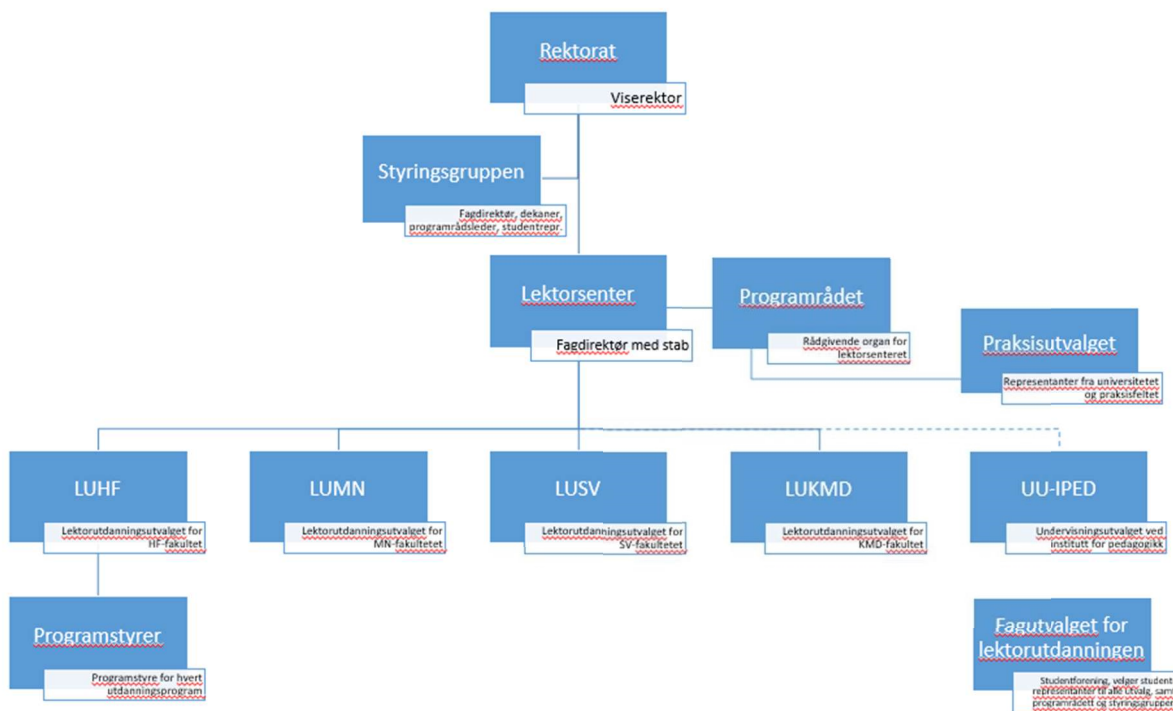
Rektorat

Viserektor

Styringsgruppen

Fagdirektør, dekaner, programrådsleder, studentrepr.

Lektorsenter

Fagdirektør med stab

Programrådet

Rådgivende organ for lektorsenteret

Praksisutvalget

Representanter fra universitetet og praksisfeltet

LUHF

Lektorutdanningsutvalget for HF-fakultet

LUMN

Lektorutdanningsutvalget for MN-fakultetet

LUSV

Lektorutdanningsutvalget for SV-fakultetet

LUKMD

Lektorutdanningsutvalget for KMD-fakultet

UU-IPED

Undervisningsutvalget ved institutt for pedagogikk

Programstyrer

Programstyre for hvert utdanningsprogram

Fagutvalget for lektorutdanningen

Studentforening, velger student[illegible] representanter til alle utvalg, sam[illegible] programrådet og styringsgrupp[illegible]